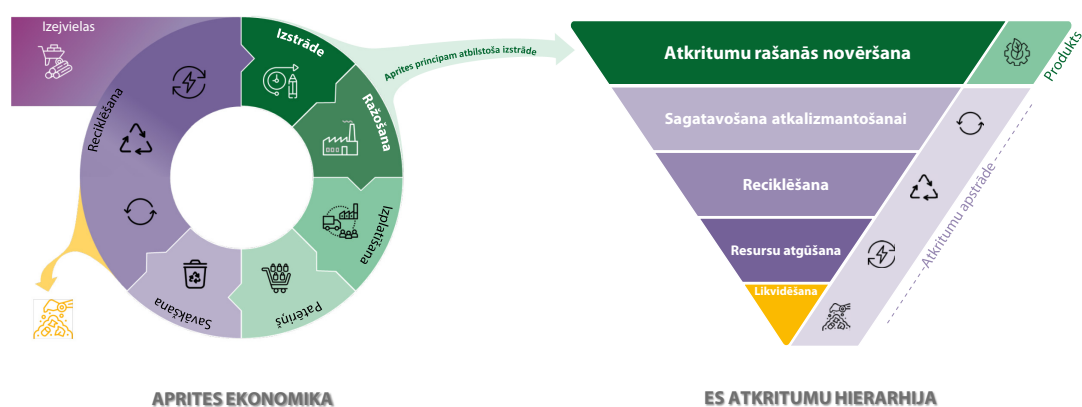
Izejvielas

Izstrāde

Ražošana

Izplatīšana

Patēriņš

Savākšana

Reciklēšana

Aprites principam atbilstoša izstrāde

APRITES EKONOMIKA

Atkritumu rašanās novēršana

Produkts

Sagatavošana atkalizmantošanai

Reciklēšana

Resursu atgūšana

Likvidēšana

Atkritumu apstrāde

ES ATKRITUMU HIERARHIJA